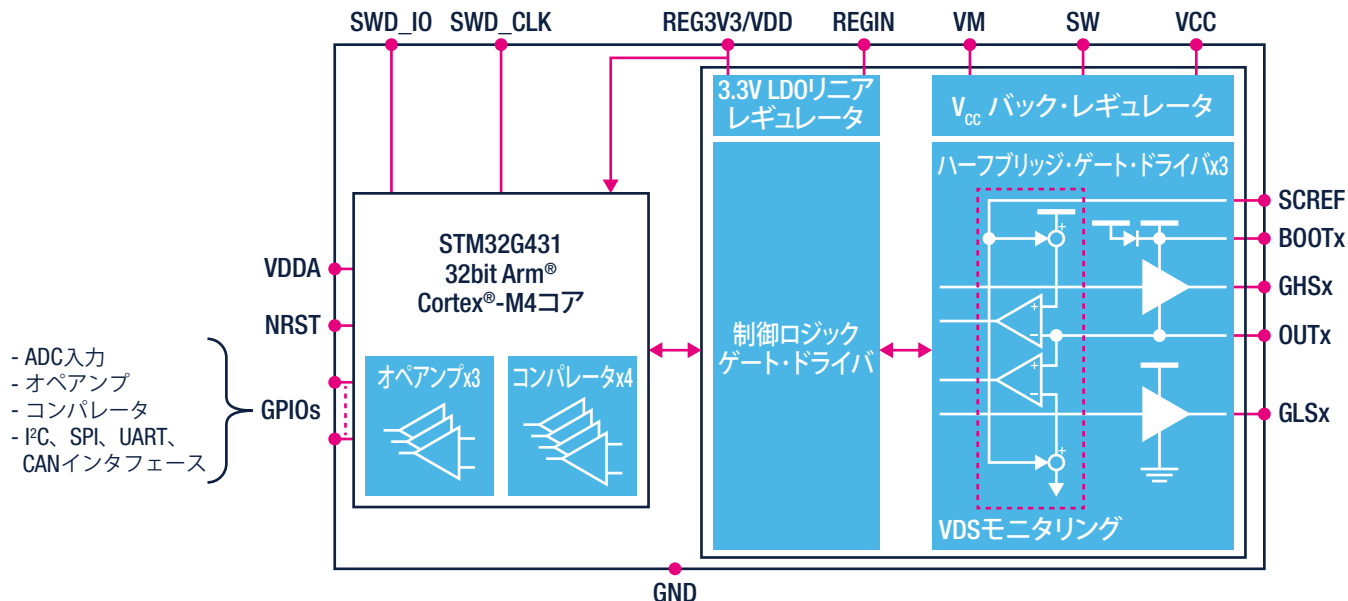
SWD_IO
SWD_CLK
REG3V3/VDD
REGIN
VM
SW
VCC

3.3V LDOリニアレギュレータ

$V_{CC}$ バック・レギュレータ

ハーフブリッジ・ゲート・ドライバx3

SCREF
BOOTx
GHSx
OUTx
GLSx

STM32G431
32bit Arm®
Cortex®-M4コア

VDDA
NRST
GPIOs

- ADC入力
- オペアンプ
- コンパレータ
- I²C、SPI、UART、CANインタフェース

オペアンプx3
コンパレータx4

制御ロジック
ゲート・ドライバ

VDSモニタリング

GND